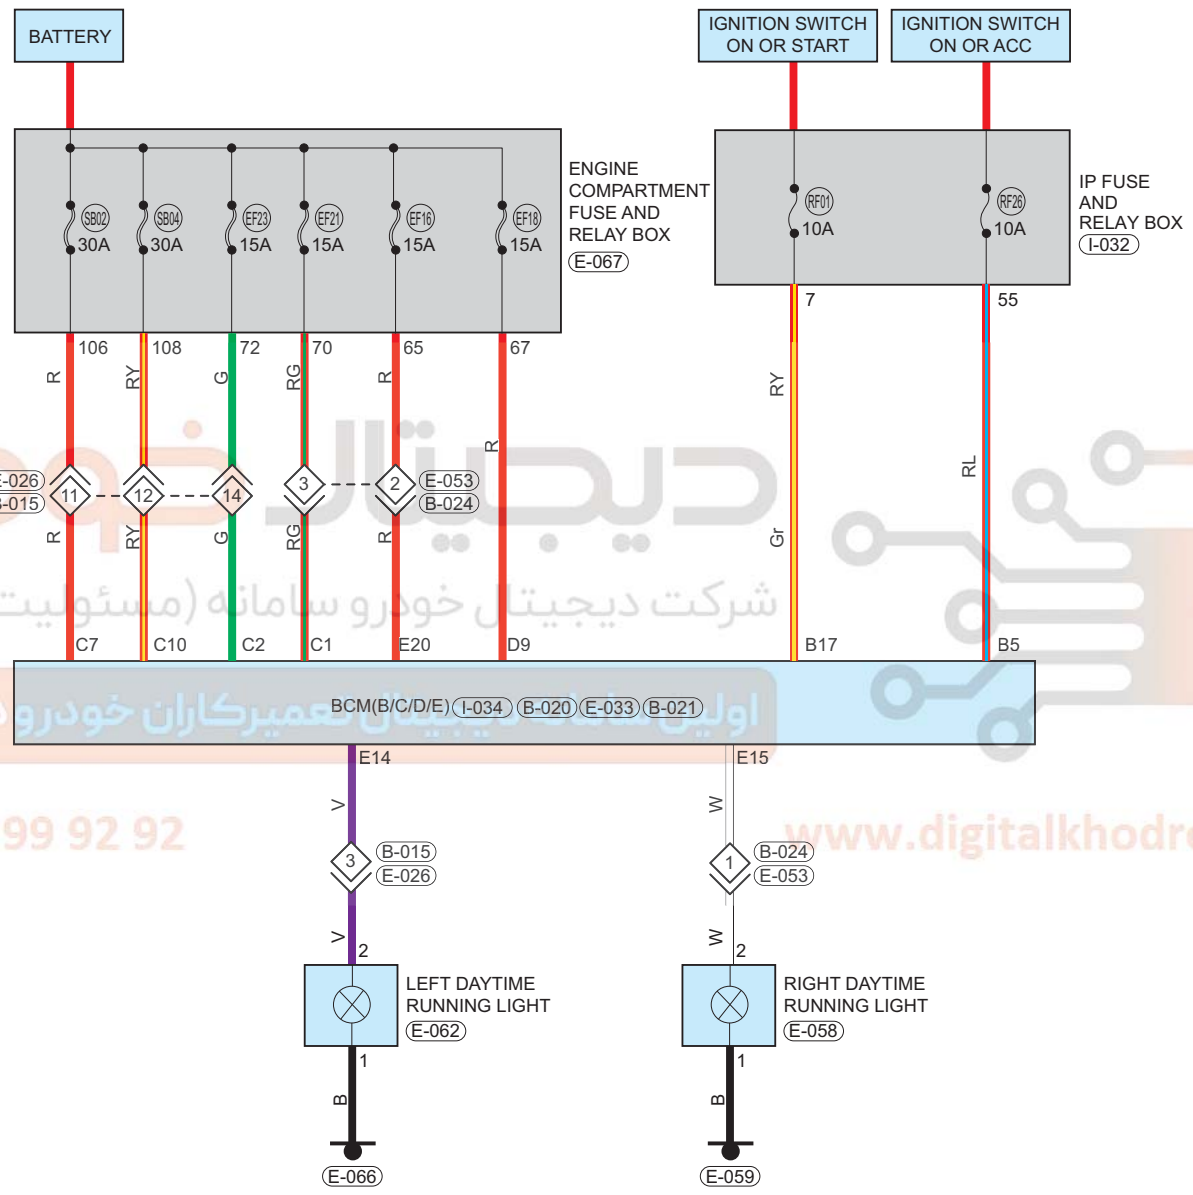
BATTERY

IGNITION SWITCH ON OR START

IGNITION SWITCH ON OR ACC

SB02 30A
SB04 30A
EF23 15A
EF21 15A
EF16 15A
EF18 15A

ENGINE COMPARTMENT FUSE AND RELAY BOX
E-067

RF01 10A
RF26 10A

IP FUSE AND RELAY BOX
I-032

106 108 72 70 65 67

7 55

R RY G RG R R

RY RL

E-026
B-015

11 12 14 3 2

E-053
B-024

R RY G RG R

Gr

شرکت دیجیتال خودرو سامانه (مسئولیت

C7 C10 C2 C1 E20 D9 B17 B5

BCM(B/C/D/E) I-034 B-020 E-033 B-021

اولین سامانه دیجیتال تعمیرکاران خودرو

E14 E15

99 92 92

www.digitalkhodr

V W

3
B-015
E-026

1
B-024
E-053

V 2
W 2

LEFT DAYTIME RUNNING LIGHT
E-062

RIGHT DAYTIME RUNNING LIGHT
E-058

1
1

B
B

E-066
E-059